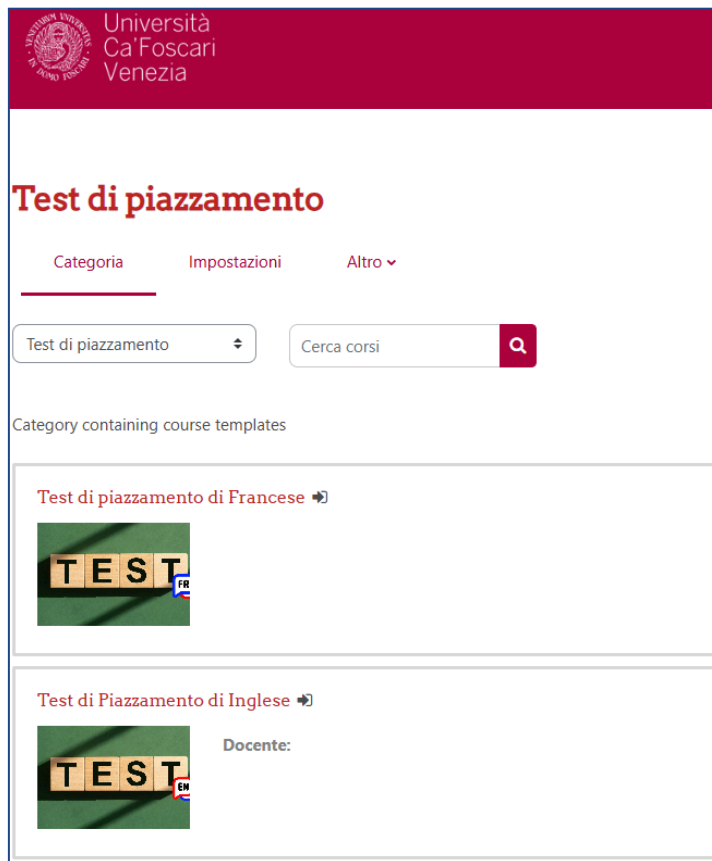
Università Ca'Foscari Venezia

Test di piazzamento

Categoria Impostazioni Altro

Test di piazzamento

Cerca corsi

Category containing course templates

Test di piazzamento di Francese

TEST FR

Test di Piazzamento di Inglese

TEST EN

Docente: